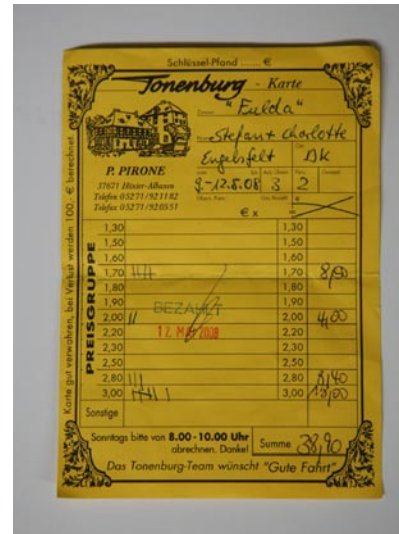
Schlüssel-Pfand ......... €

Tonenburg - Karte

Zimmer "Fulda"

Name Stefan + Charlotte

Engelsfelt

Ort DK

8-12.8.08 3 2

€ x =

P. PIRONE
37671 Höxter-Albaxen
Telefon 05271/921182
Telefax 05271/920551

Karte gut verwahren, bei Verlust werden 100,- € berechnet

PREISGRUPPE

| | | | |
|---|---|---|---|
| 1,30 | | 1,30 | |
| 1,50 | | 1,50 | |
| 1,60 | | 1,60 | |
| 1,70 | \|\|\|\| | 1,70 | 8,50 |
| 1,80 | | 1,80 | |
| 1,90 | | 1,90 | |
| 2,00 | \|\| | 2,00 | 4,00 |
| 2,20 | | 2,20 | |
| 2,30 | | 2,30 | |
| 2,50 | | 2,50 | |
| 2,80 | \|\|\| | 2,80 | 8,40 |
| 3,00 | \|\|\|\| \| | 3,00 | 18,00 |
| Sonstige | | | |

BEZAHLT
12. MAI 2008

Sonntags bitte von 8.00 - 10.00 Uhr abrechnen. Danke!

Summe 38,90

Das Tonenburg-Team wünscht "Gute Fahrt"